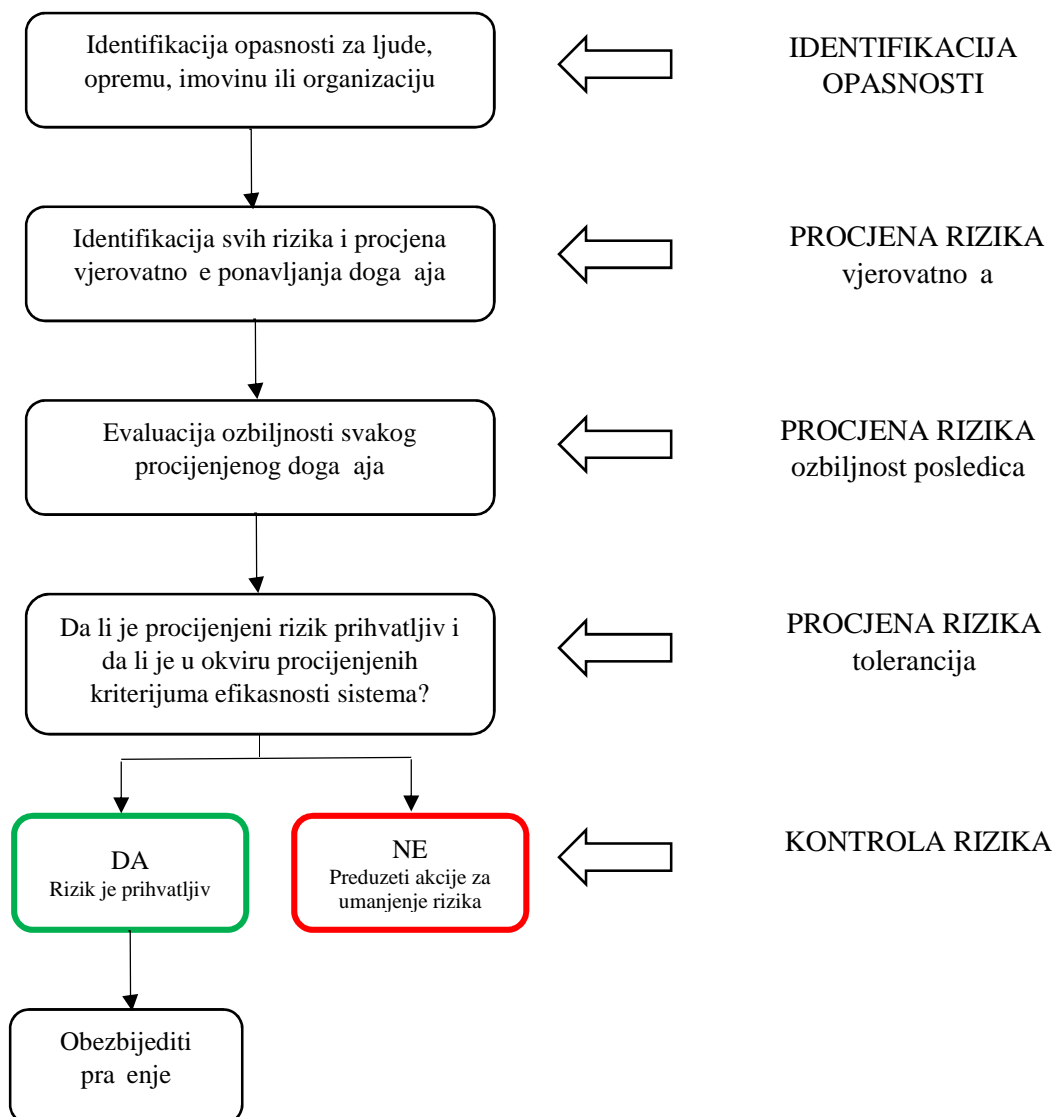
Identifikacija opasnosti za ljude, opremu, imovinu ili organizaciju

IDENTIFIKACIJA OPASNOSTI

Identifikacija svih rizika i procjena vjerovatno e ponavljanja doga aja

PROCJENA RIZIKA
vjerovatno a

Evaluacija ozbiljnosti svakog procijenjenog doga aja

PROCJENA RIZIKA
ozbiljnost posledica

Da li je procijenjeni rizik prihvatljiv i da li je u okviru procijenjenih kriterijuma efikasnosti sistema?

PROCJENA RIZIKA
tolerancija

DA
Rizik je prihvatljiv

NE
Preduzeti akcije za umanjenje rizika

KONTROLA RIZIKA

Obezbijediti pra enje